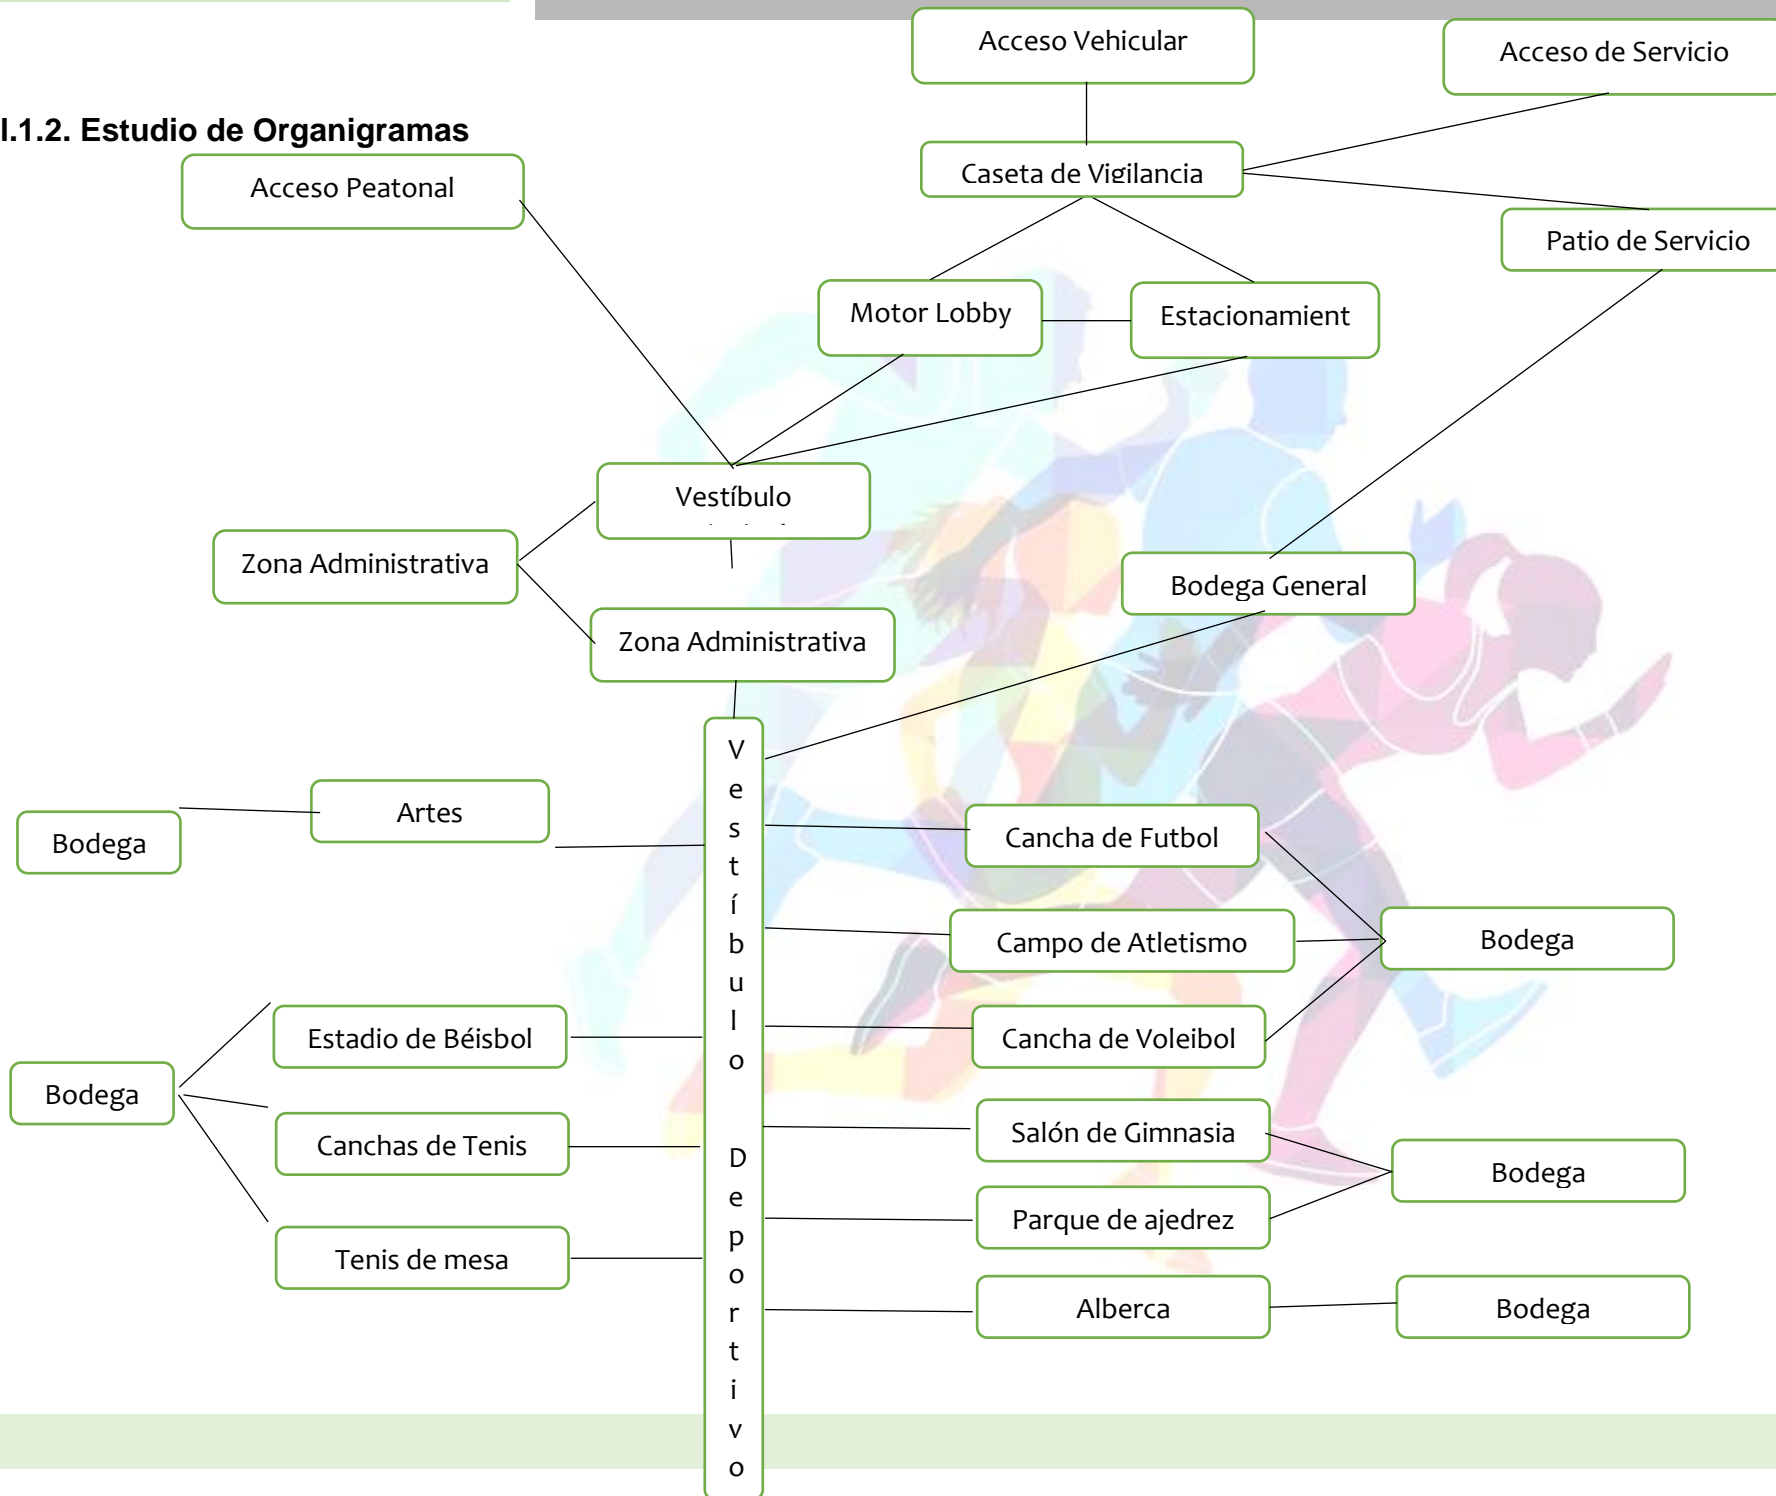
I.1.2. Estudio de Organigramas

Acceso Vehicular

Acceso de Servicio

Acceso Peatonal

Caseta de Vigilancia

Patio de Servicio

Motor Lobby

Estacionamient

Vestíbulo

Zona Administrativa

Bodega General

Zona Administrativa

Bodega

Artes

V
e
s
t
í
b
u
l
o

D
e
p
o
r
t
i
v
o

Cancha de Futbol

Campo de Atletismo

Bodega

Estadio de Béisbol

Cancha de Voleibol

Bodega

Canchas de Tenis

Salón de Gimnasia

Bodega

Parque de ajedrez

Tenis de mesa

Alberca

Bodega